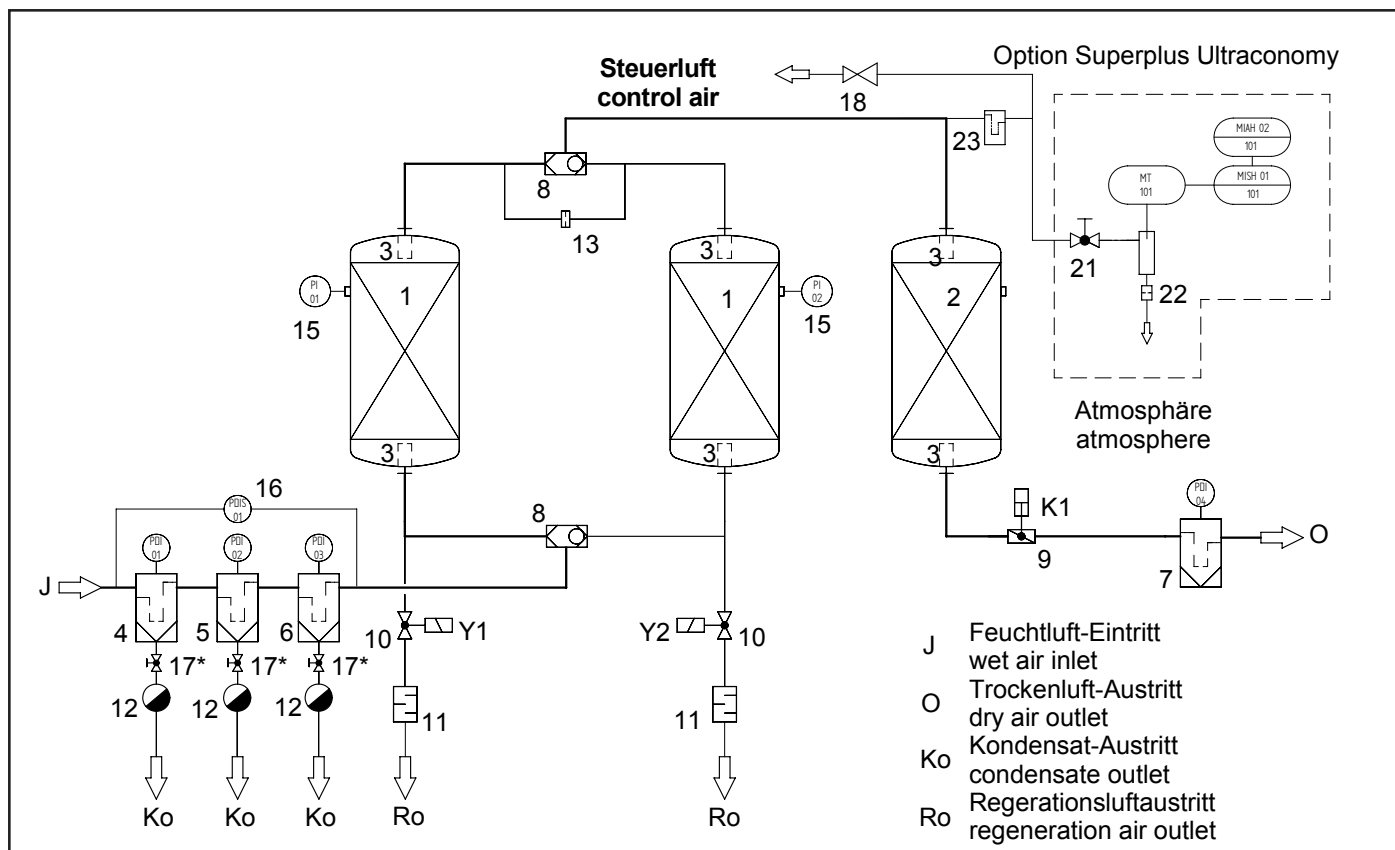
Option Superplus Ultraconomy

Steuerluft
control air

18

23

MIAH 02
101

MT
101

MISH 01
101

8

13

3 3 3

PI
01

1

1

PI
02

2

21

22

15

15

Atmosphäre
atmosphere

3 3 3

16

PDIS
01

PDI
01

PDI
02

PDI
03

8

K1

PDI
04

J

O

9

7

4 5 6

10 Y1

Y2 10

17* 17* 17*

12 12 12

11

11

Ko Ko Ko Ro Ro

J Feuchtluft-Eintritt
wet air inlet

O Trockenluft-Austritt
dry air outlet

Ko Kondensat-Austritt
condensate outlet

Ro Regerationsluftaustritt
regeneration air outlet